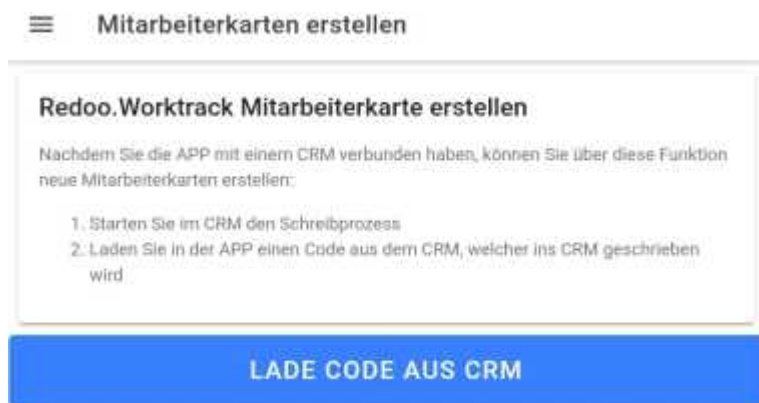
Mitarbeiterkarten erstellen

Redoo.Worktrack Mitarbeiterkarte erstellen

Nachdem Sie die APP mit einem CRM verbunden haben, können Sie über diese Funktion neue Mitarbeiterkarten erstellen:

1. Starten Sie im CRM den Schreibprozess
2. Laden Sie in der APP einen Code aus dem CRM, welcher ins CRM geschrieben wird

LADE CODE AUS CRM